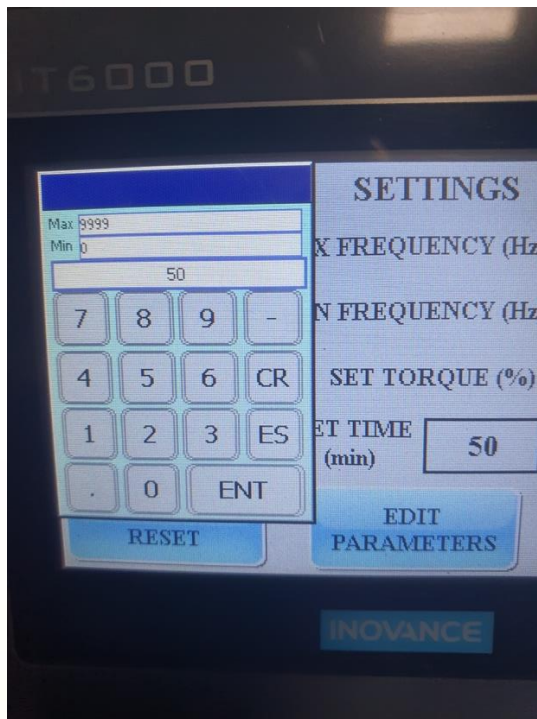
IT6000

Max 9999
Min 0
50

| 7 | 8 | 9 | - |
|---|---|---|---|
| 4 | 5 | 6 | CR |
| 1 | 2 | 3 | ES |
| . | 0 | ENT | |

SETTINGS

X FREQUENCY (Hz

N FREQUENCY (Hz

SET TORQUE (%)

ET TIME (min)

50

RESET

EDIT PARAMETERS

INOVANCE